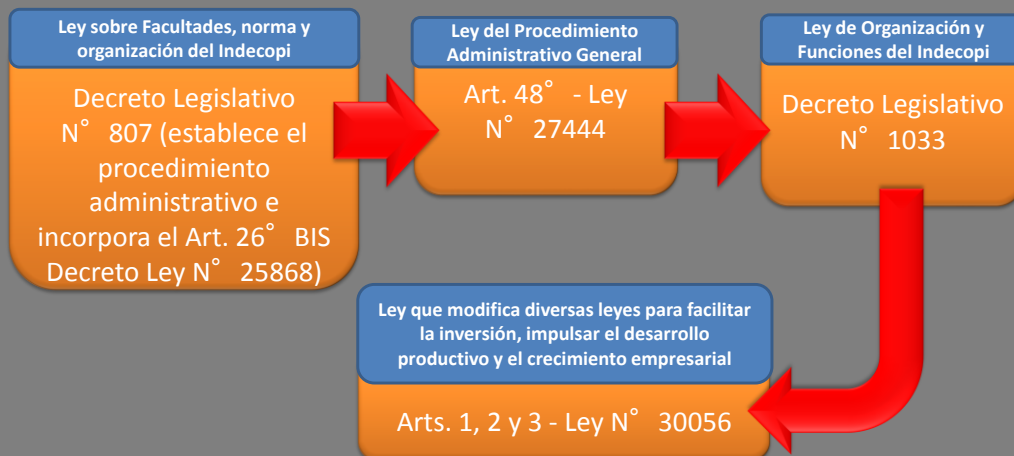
Ley sobre Facultades, norma y organización del Indecopi

Decreto Legislativo N° 807 (establece el procedimiento administrativo e incorpora el Art. 26° BIS Decreto Ley N° 25868)

Ley del Procedimiento Administrativo General

Art. 48° - Ley N° 27444

Ley de Organización y Funciones del Indecopi

Decreto Legislativo N° 1033

Ley que modifica diversas leyes para facilitar la inversión, impulsar el desarrollo productivo y el crecimiento empresarial

Arts. 1, 2 y 3 - Ley N° 30056